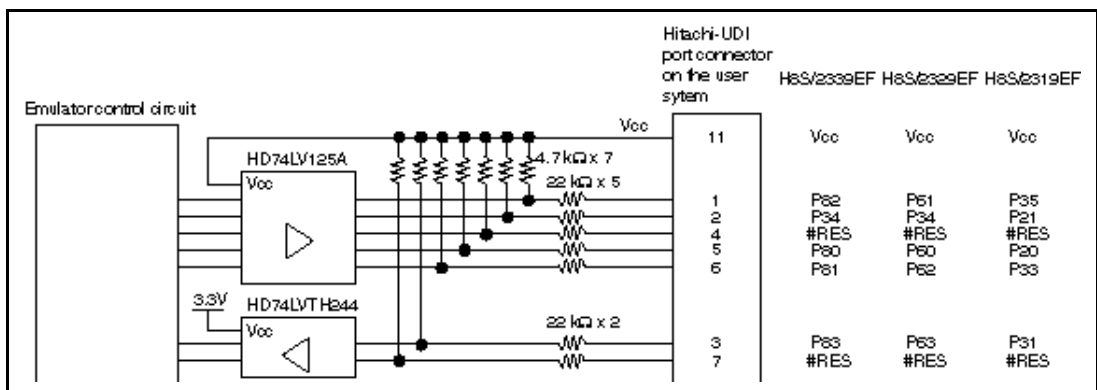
Hitachi-UDI port connector on the user sytem

H8S/2339EF H8S/2329EF H8S/2319EF

Emulator control circuit

Vcc

HD74LV125A

Vcc

4.7kΩ x 7

22 kΩ x 5

3.3V

HD74LVTH244

Vcc

22 kΩ x 2

| | H8S/2339EF | H8S/2329EF | H8S/2319EF |
|---|---|---|---|
| 11 | Vcc | Vcc | Vcc |
| 1 | P82 | P61 | P35 |
| 2 | P34 | P34 | P21 |
| 4 | #RES | #RES | #RES |
| 5 | P80 | P60 | P20 |
| 6 | P81 | P62 | P33 |
| 3 | P83 | P63 | P31 |
| 7 | #RES | #RES | #RES |